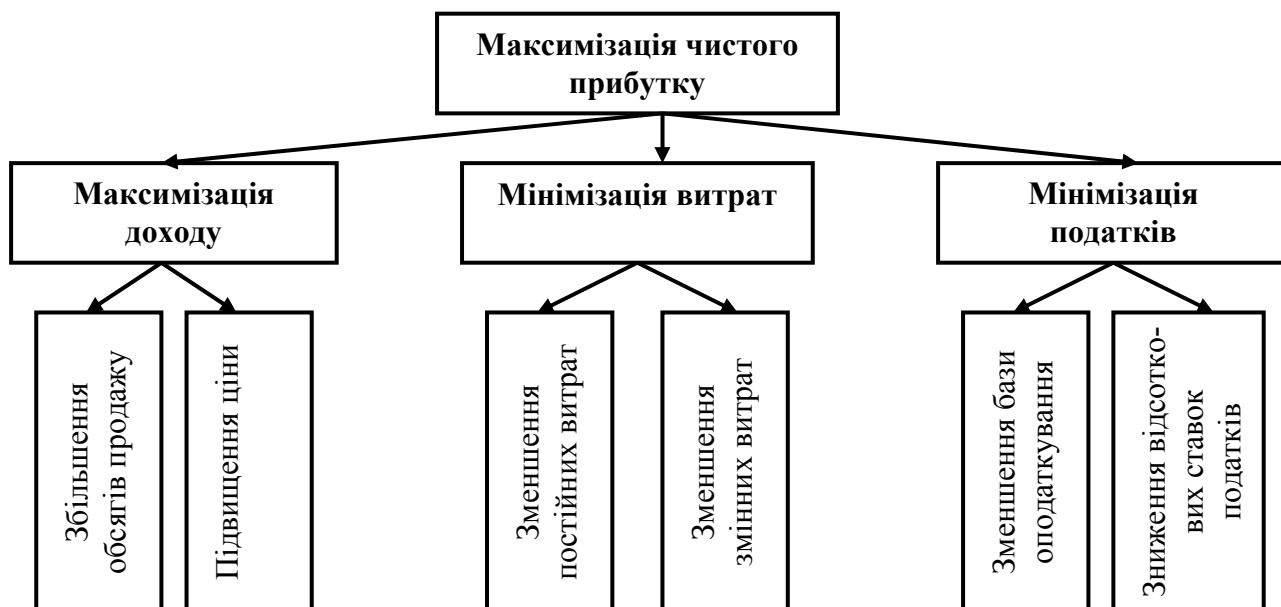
Максимізація чистого прибутку

Максимізація доходу

Мінімізація витрат

Мінімізація податків

Збільшення обсягів продажу

Підвищення ціни

Зменшення постійних витрат

Зменшення змінних витрат

Зменшення бази оподаткування

Зниження відсоткових ставок податків